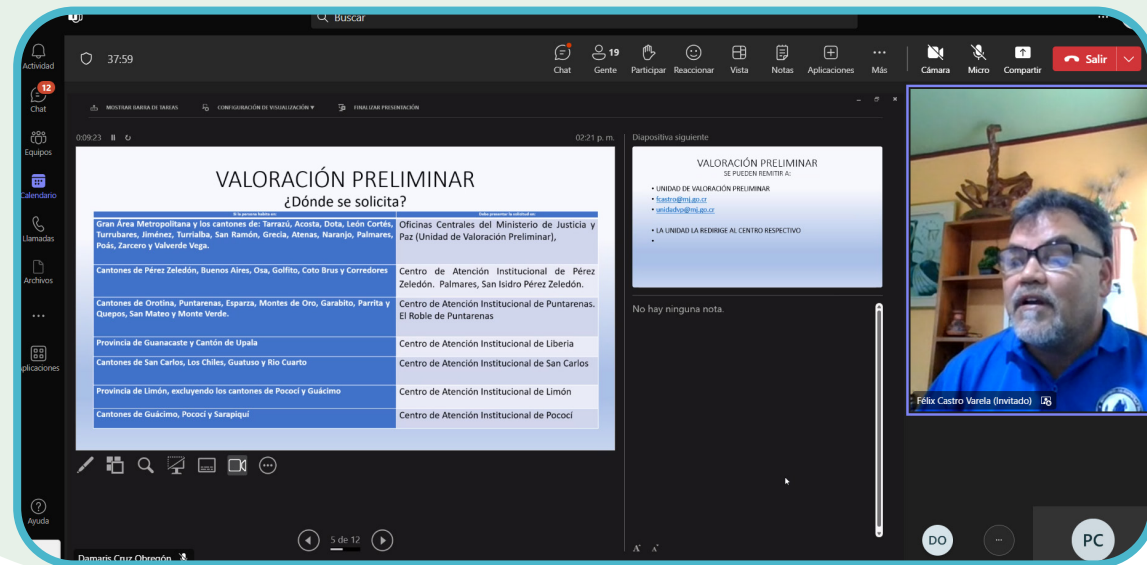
Buscar

Actividad
12
Chat
Equipos
Calendario
Llamadas
Archivos
...
Aplicaciones
Ayuda

37:59

Chat
19
Gente
Participar
Reaccionar
Vista
Notas
Aplicaciones
...
Más
Cámara
Micro
Compartir
Salir

MOSTRAR BARRA DE TAREAS
CONFIGURACIÓN DE VISUALIZACIÓN
FINALIZAR PRESENTACIÓN

0:09:23
02:21 p. m.

VALORACIÓN PRELIMINAR
¿Dónde se solicita?

| Si la persona habita en: | Debe presentar la solicitud en: |
|---|---|
| Gran Área Metropolitana y los cantones de: Tarrazú, Acosta, Dota, León Cortés, Turrubares, Jiménez, Turrialba, San Ramón, Grecia, Atenas, Naranjo, Palmares, Poás, Zarcero y Valverde Vega. | Oficinas Centrales del Ministerio de Justicia y Paz (Unidad de Valoración Preliminar), |
| Cantones de Pérez Zeledón, Buenos Aires, Osa, Golfito, Coto Brus y Corredores | Centro de Atención Institucional de Pérez Zeledón. Palmares, San Isidro Pérez Zeledón. |
| Cantones de Orotina, Puntarenas, Esparza, Montes de Oro, Garabito, Parrita y Quepos, San Mateo y Monte Verde. | Centro de Atención Institucional de Puntarenas. El Roble de Puntarenas |
| Provincia de Guanacaste y Cantón de Upala | Centro de Atención Institucional de Liberia |
| Cantones de San Carlos, Los Chiles, Guatuso y Río Cuarto | Centro de Atención Institucional de San Carlos |
| Provincia de Limón, excluyendo los cantones de Pococí y Guácimo | Centro de Atención Institucional de Limón |
| Cantones de Guácimo, Pococí y Sarapiquí | Centro de Atención Institucional de Pococí |

Diapositiva siguiente

VALORACIÓN PRELIMINAR
SE PUEDEN REMITIR A:
• UNIDAD DE VALORACIÓN PRELIMINAR
• fcastro@mj.go.cr
• unidadvp@mj.go.cr
• LA UNIDAD LA REDIRIGE AL CENTRO RESPECTIVO
•

No hay ninguna nota.

5 de 12

Félix Castro Varela (Invitado)

DO
...
PC

Damaris Cruz Obregón